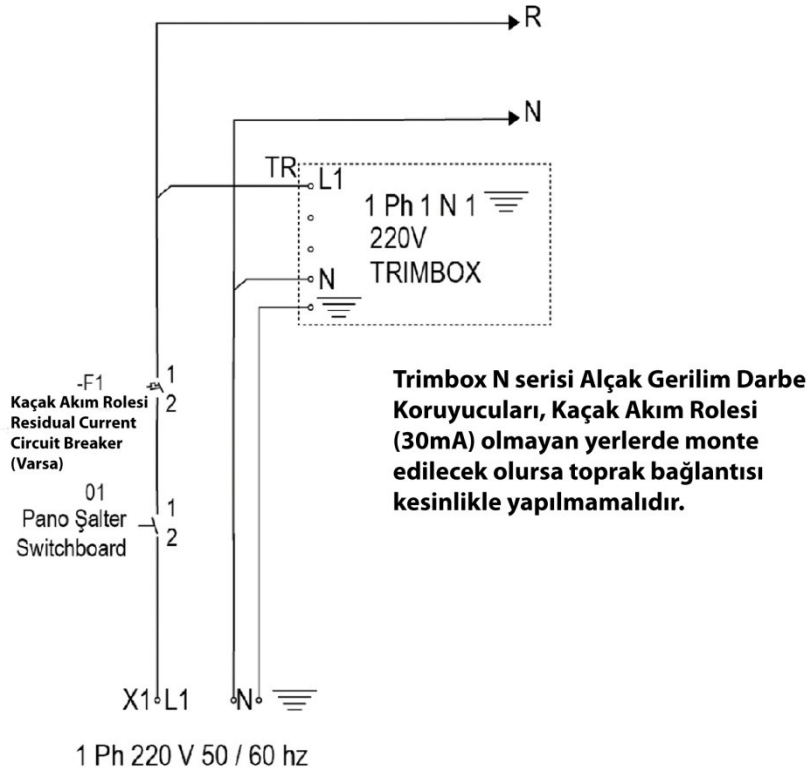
R

N

TR L1

1 Ph 1 N 1

220V

TRIMBOX

N

-F1 1

Kaçak Akım Rolesi 2

Residual Current Circuit Breaker (Varsa)

Trimbox N serisi Alçak Gerilim Darbe Koruyucuları, Kaçak Akım Rolesi (30mA) olmayan yerlerde monte edilecek olursa toprak bağlantısı kesinlikle yapılmamalıdır.

01

Pano Şalter 1

Switchboard 2

X1 L1 N

1 Ph 220 V 50 / 60 hz